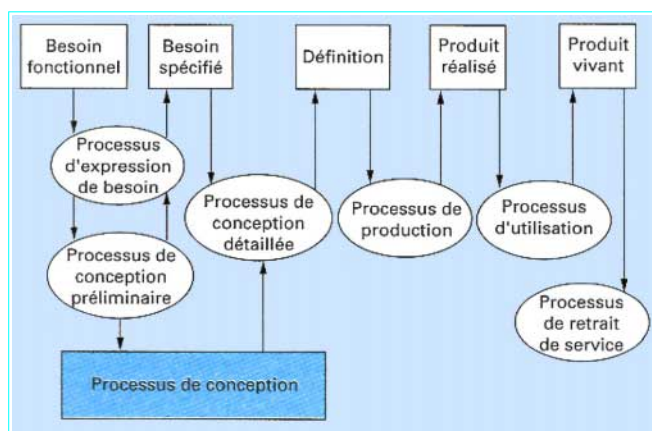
Besoin fonctionnel

Besoin spécifié

Définition

Produit réalisé

Produit vivant

Processus d'expression de besoin

Processus de conception préliminaire

Processus de conception détaillée

Processus de production

Processus d'utilisation

Processus de retrait de service

Processus de conception